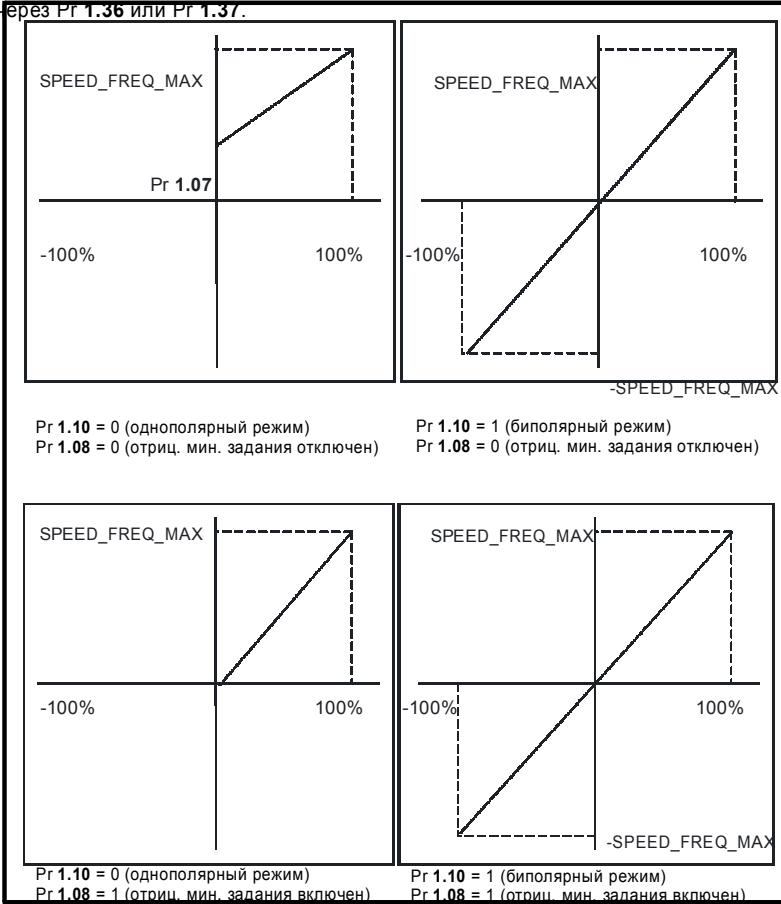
ерез Pr **1.36** или Pr **1.37**.

SPEED_FREQ_MAX

Pr **1.07**

-100%

100%

SPEED_FREQ_MAX

-100%

100%

-SPEED_FREQ_MAX

Pr **1.10** = 0 (однополярный режим)
Pr **1.08** = 0 (отриц. мин. задания отключен)

Pr **1.10** = 1 (биполярный режим)
Pr **1.08** = 0 (отриц. мин. задания отключен)

SPEED_FREQ_MAX

-100%

100%

SPEED_FREQ_MAX

-100%

100%

-SPEED_FREQ_MAX

Pr **1.10** = 0 (однополярный режим)
Pr **1.08** = 1 (отриц. мин. задания включен)

Pr **1.10** = 1 (биполярный режим)
Pr **1.08** = 1 (отриц. мин. задания включен)